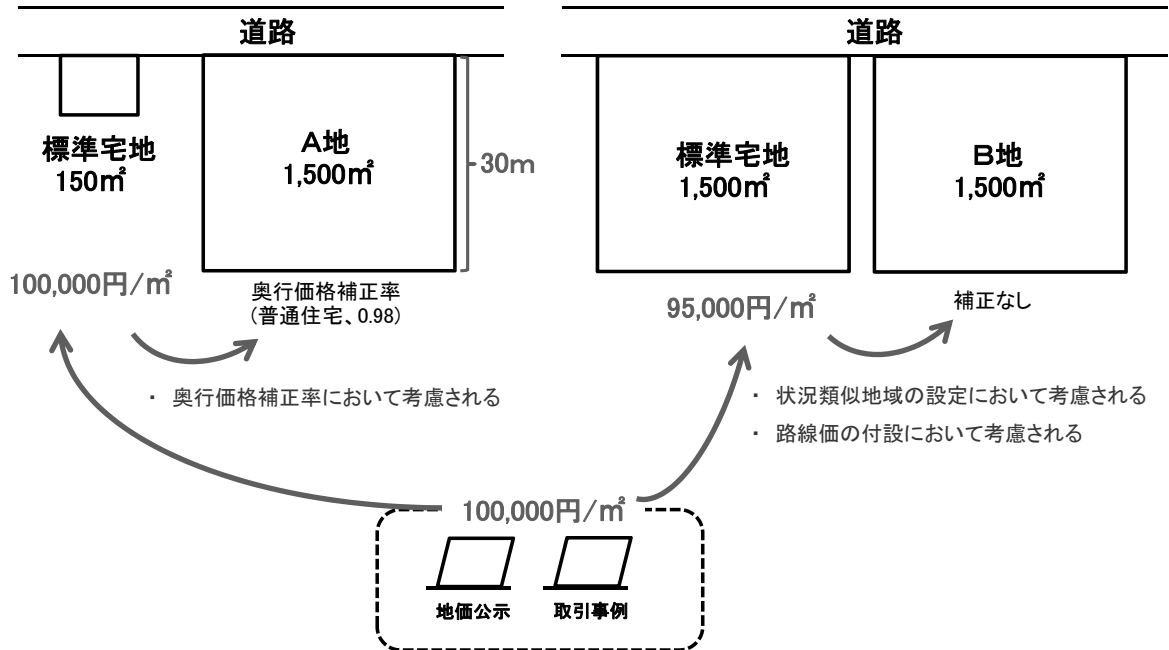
道路

標準宅地
150㎡

A地
1,500㎡

30m

100,000円/㎡

奥行価格補正率
(普通住宅、0.98)

・ 奥行価格補正率において考慮される

道路

標準宅地
1,500㎡

B地
1,500㎡

95,000円/㎡

補正なし

・ 状況類似地域の設定において考慮される
・ 路線価の付設において考慮される

100,000円/㎡

地価公示

取引事例